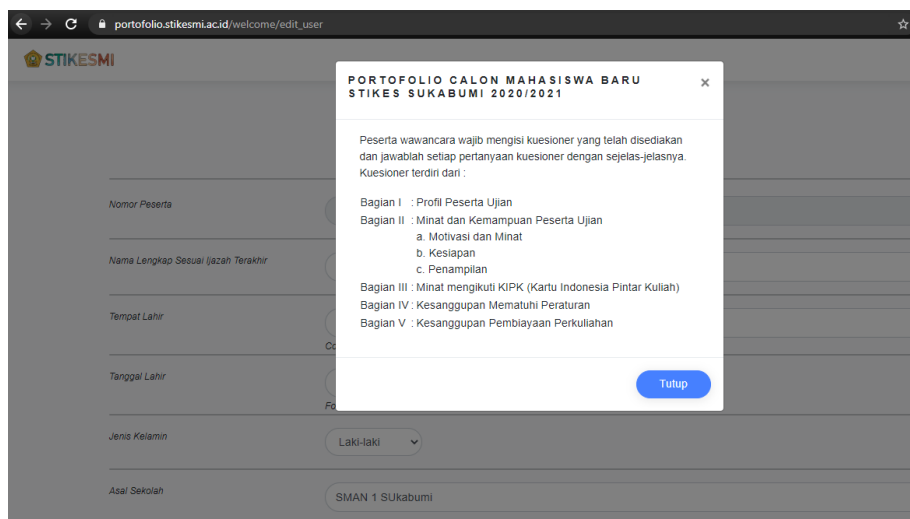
portofolio.stikesmi.ac.id/welcome/edit_user

STIKESMI

PORTOFOLIO CALON MAHASISWA BARU STIKES SUKABUMI 2020/2021

×

Peserta wawancara wajib mengisi kuesioner yang telah disediakan dan jawablah setiap pertanyaan kuesioner dengan sejelas-jelasnya. Kuesioner terdiri dari :

Bagian I : Profil Peserta Ujian
Bagian II : Minat dan Kemampuan Peserta Ujian
a. Motivasi dan Minat
b. Kesiapan
c. Penampilan
Bagian III : Minat mengikuti KIPK (Kartu Indonesia Pintar Kuliah)
Bagian IV : Kesanggupan Mematuhi Peraturan
Bagian V : Kesanggupan Pembiayaan Perkuliahan

Tutup

Nomor Peserta

Nama Lengkap Sesuai Ijazah Terakhir

Tempat Lahir

Co

Tanggal Lahir

Fo

Jenis Kelamin

Laki-laki

Asal Sekolah

SMAN 1 SUkabumi